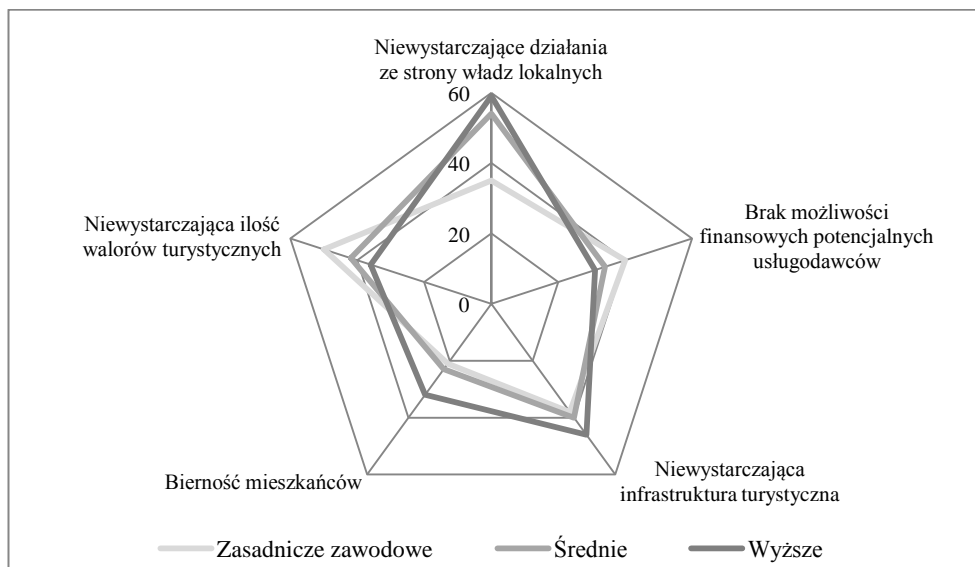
Niewystarczające działania ze strony władz lokalnych

60

40

20

0

Brak możliwości finansowych potencjalnych usługodawców

Niewystarczająca infrastruktura turystyczna

Bierność mieszkańców

Niewystarczająca ilość walorów turystycznych

Zasadnicze zawodowe
Średnie
Wyższe